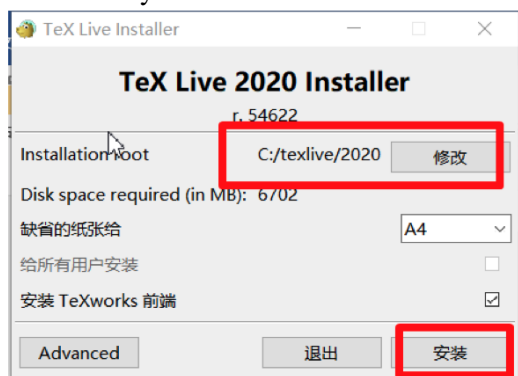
TeX Live Installer

TeX Live 2020 Installer

r. 54622

Installation root C:/texlive/2020 修改

Disk space required (in MB): 6702

缺省的纸张给 A4

给所有用户安装

安装 TeXworks 前端

Advanced 退出 安装